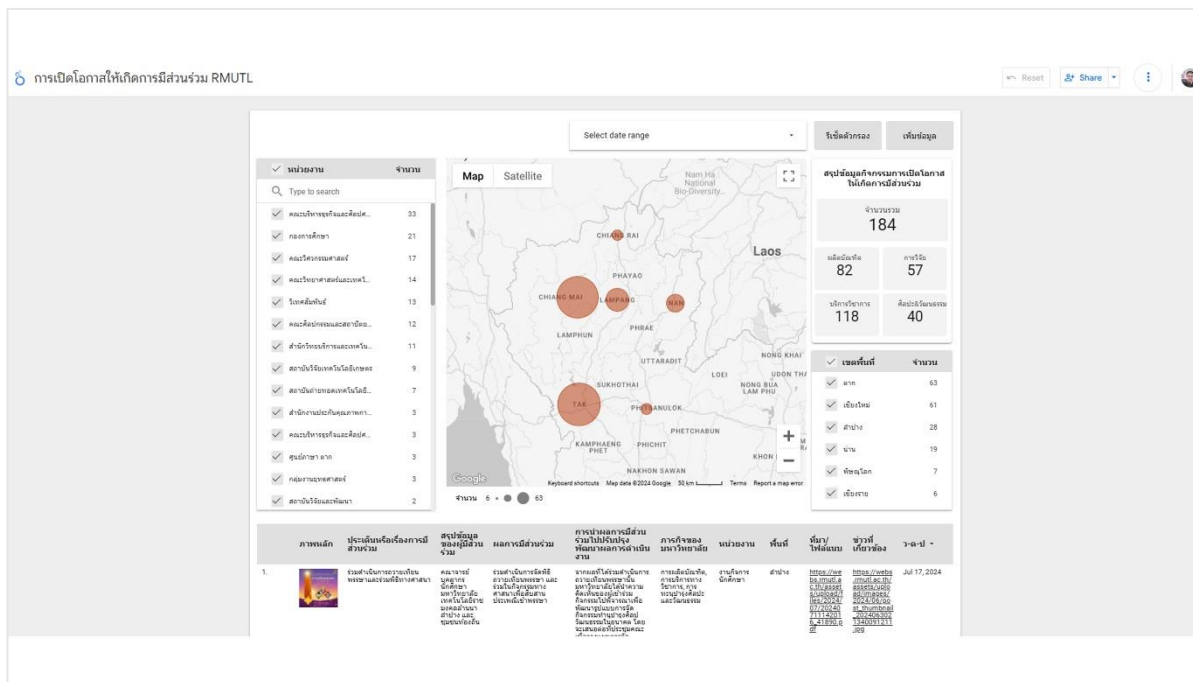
การเปิดโอกาสให้เกิดการมีส่วนร่วม RMUTL

Reset Share

Select date range

รีเซ็ตตัวกรอง เพิ่มข้อมูล

| หน่วยงาน | จำนวน |
|---|---|
| คณะบริหารธุรกิจและศิลปศ... | 33 |
| กองการศึกษา | 21 |
| คณะวิศวกรรมศาสตร์ | 17 |
| คณะวิทยาศาสตร์และเทคโ... | 14 |
| วิเทศสัมพันธ์ | 13 |
| คณะศิลปกรรมและสถาปัตย... | 12 |
| สำนักวิทยบริการและเทคโน... | 11 |
| สถาบันวิจัยเทคโนโลยีเกษตร | 9 |
| สถาบันถ่ายทอดเทคโนโลยี... | 7 |
| สำนักงานประกันคุณภาพกา... | 3 |
| คณะบริหารธุรกิจและศิลปศ... | 3 |
| ศูนย์ภาษา ตาก | 3 |
| กลุ่มงานยุทธศาสตร์ | 3 |
| สถาบันวิจัยและพัฒนา | 2 |

Type to search

Map Satellite

Nam Ha National Bio-Diversity CHIANG RAI Laos PHAYAO CHIANG MAI LAMPANG NAN PHRAE LAMPHUN UTTARADIT NONG KHAI LOEI UDON THA NONG BUA LAM PHU SUKHOTHAI TAK PHITSANULOK PHETCHABUN KAMPHAENG PHET PHICHIT KHON NAKHON SAWAN

Google Keyboard shortcuts Map data ©2024 Google 50 km Terms Report a map error

จำนวน 6 63

สรุปข้อมูลกิจกรรมการเปิดโอกาสให้เกิดการมีส่วนร่วม

จำนวนรวม 184

ผลิตบัณฑิต 82
การวิจัย 57
บริการวิชาการ 118
ศิลปะ&วัฒนธรรม 40

| เขตพื้นที่ | จำนวน |
|---|---|
| ตาก | 63 |
| เชียงใหม่ | 61 |
| ลำปาง | 28 |
| น่าน | 19 |
| พิษณุโลก | 7 |
| เชียงราย | 6 |

| | ภาพหลัก | ประเด็นหรือเรื่องการมีส่วนร่วม | สรุปข้อมูลของผู้มีส่วนร่วม | ผลการมีส่วนร่วม | การนำผลการมีส่วนร่วมไปปรับปรุงพัฒนาผลการดำเนินงาน | ภารกิจของมหาวิทยาลัย | หน่วยงาน | พื้นที่ | ที่มา/ไฟล์แนบ | ข่าวที่เกี่ยวข้อง | ว-ด-ป |
|---|---|---|---|---|---|---|---|---|---|---|---|
| 1. | | ร่วมดำเนินการถวายเทียนพรรษาและร่วมพิธีทางศาสนา | คณาจารย์ บุคลากร นักศึกษา มหาวิทยาลัยเทคโนโลยีราชมงคลล้านนา ลำปาง และชุมชนท้องถิ่น | ร่วมดำเนินการจัดพิธีถวายเทียนพรรษา และร่วมในกิจกรรมทางศาสนาเพื่อสืบสานประเพณีเข้าพรรษา | จากผลที่ได้ร่วมดำเนินการถวายเทียนพรรษานั้น มหาวิทยาลัยได้นำความคิดเห็นของผู้เข้าร่วมกิจกรรมไปพิจารณาเพื่อพัฒนารูปแบบการจัดกิจกรรมทำนุบำรุงศิลปวัฒนธรรมในอนาคต โดยจะเสนอต่อที่ประชุมคณะ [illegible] | การผลิตบัณฑิต, การบริการทางวิชาการ, การทะนุบำรุงศิลปะและวัฒนธรรม | งานกิจการนักศึกษา | ลำปาง | https://webs.rmutl.ac.th/assets/upload/files/2024/07/20240711142016_41890.pdf | https://webs.rmutl.ac.th/assets/upload/images/2024/06/post_thumbnail_20240630213400913111.jpg | Jul 17, 2024 |